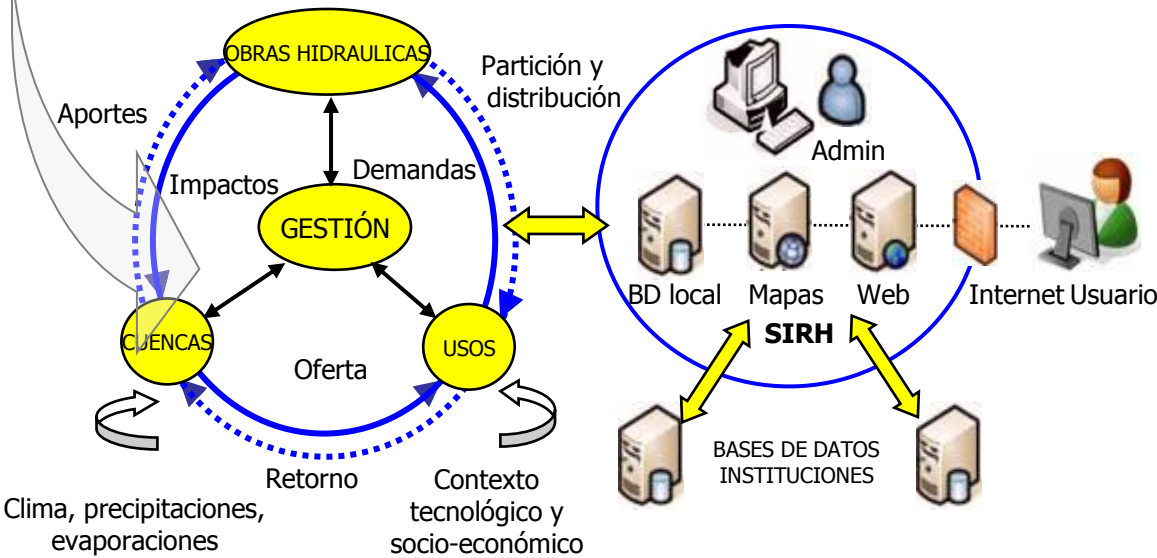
OBRAS HIDRAULICAS

Partición y distribución

Aportes

Impactos

Demandas

GESTIÓN

CUENCAS

USOS

Oferta

Retorno

Clima, precipitaciones, evaporaciones

Contexto tecnológico y socio-económico

Admin

BD local

Mapas

Web

Internet

Usuario

SIRH

BASES DE DATOS INSTITUCIONES